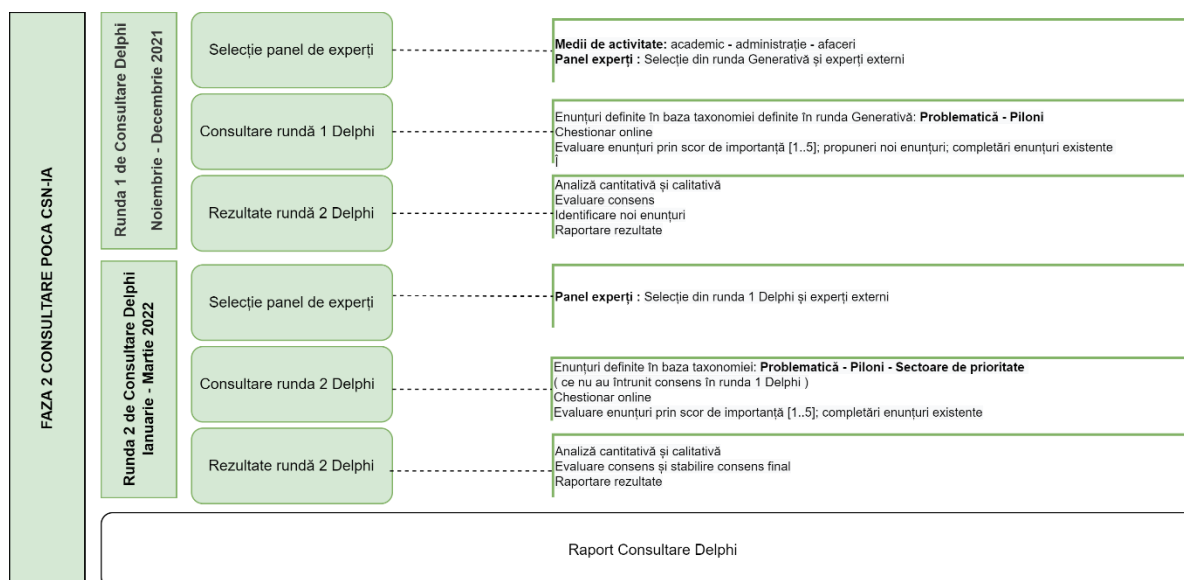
FAZA 2 CONSULTARE POCA CSN-IA

Runda 1 de Consultare Delphi
Noiembrie - Decembrie 2021

Selecție panel de experți

**Medii de activitate:** academic - administrație - afaceri
**Panel experți :** Selecție din runda Generativă și experți externi

Consultare rundă 1 Delphi

Enunțuri definite în baza taxonomiei definite în runda Generativă: **Problematică - Piloni**
Chestionar online
Evaluare enunțuri prin scor de importanță [1..5]; propuneri noi enunțuri; completări enunțuri existente
î

Rezultate rundă 2 Delphi

Analiză cantitativă și calitativă
Evaluare consens
Identificare noi enunțuri
Raportare rezultate

Runda 2 de Consultare Delphi
Ianuarie - Martie 2022

Selecție panel de experți

**Panel experți :** Selecție din runda 1 Delphi și experți externi

Consultare rundă 2 Delphi

Enunțuri definite în baza taxonomiei: **Problematică - Piloni - Sectoare de prioritate**
( ce nu au întrunit consens în runda 1 Delphi )
Chestionar online
Evaluare enunțuri prin scor de importanță [1..5]; completări enunțuri existente

Rezultate rundă 2 Delphi

Analiză cantitativă și calitativă
Evaluare consens și stabilire consens final
Raportare rezultate

Raport Consultare Delphi